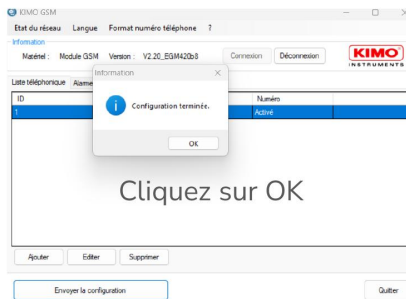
KIMO GSM

Etat du réseau Langue Format numéro téléphone ?

Information

Matériel : Module GSM Version : V2.20_EGM420b8

Connexion Déconnexion

KIMO INSTRUMENTS

Liste téléphonique Alarme

ID

Numéro

1

Activé

Information

Configuration terminée.

OK

Cliquez sur OK

Ajouter Editer Supprimer

Envoyer la configuration

Quitter